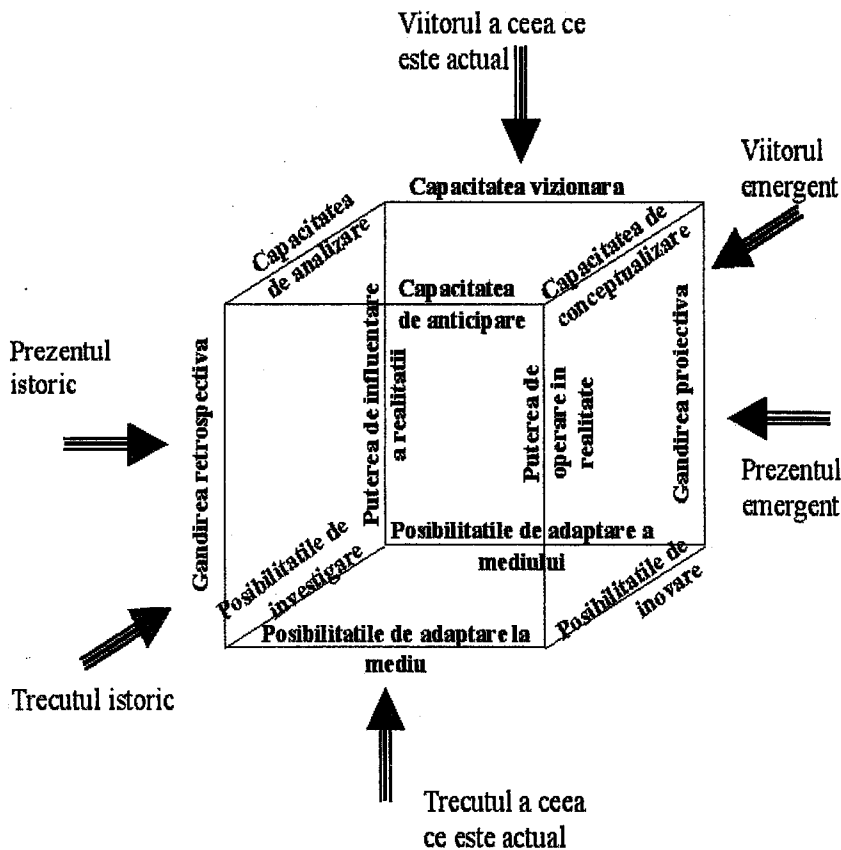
Viitorul a ceea ce este actual

Viitorul emergent

Capacitatea vizionara

Capacitatea de analizare

Capacitatea de conceptualizare

Capacitatea de anticipare

Prezentul istoric

Gandirea retrospectiva

Puterea de influentare a realitatii

Puterea de operare in realitate

Gandirea proiectiva

Prezentul emergent

Posibilitatile de adaptare a mediului

Posibilitatile de investigare

Posibilitatile de inovare

Posibilitatile de adaptare la mediu

Trecutul istoric

Trecutul a ceea ce este actual